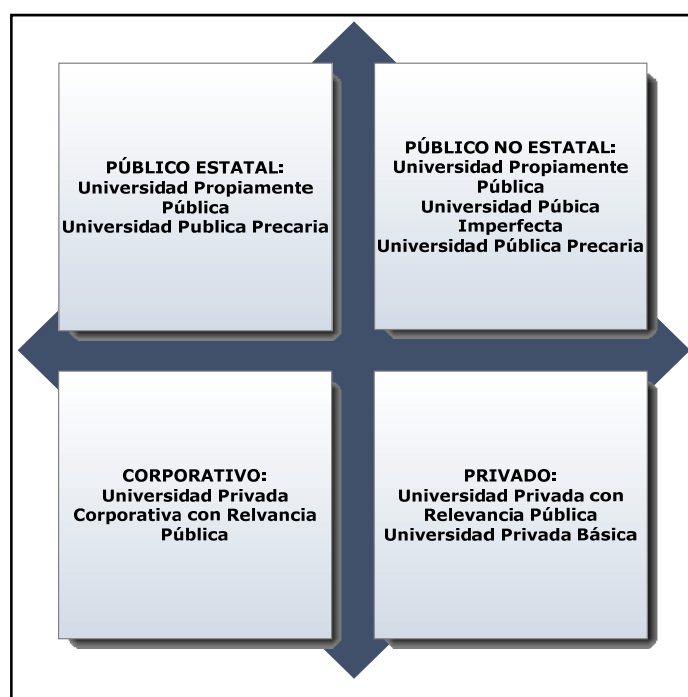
PÚBLICO ESTATAL:
Universidad Propiamente Pública
Universidad Publica Precaria

PÚBLICO NO ESTATAL:
Universidad Propiamente Pública
Universidad Púbica Imperfecta
Universidad Pública Precaria

CORPORATIVO:
Universidad Privada Corporativa con Relvancia Pública

PRIVADO:
Universidad Privada con Relevancia Pública
Universidad Privada Básica